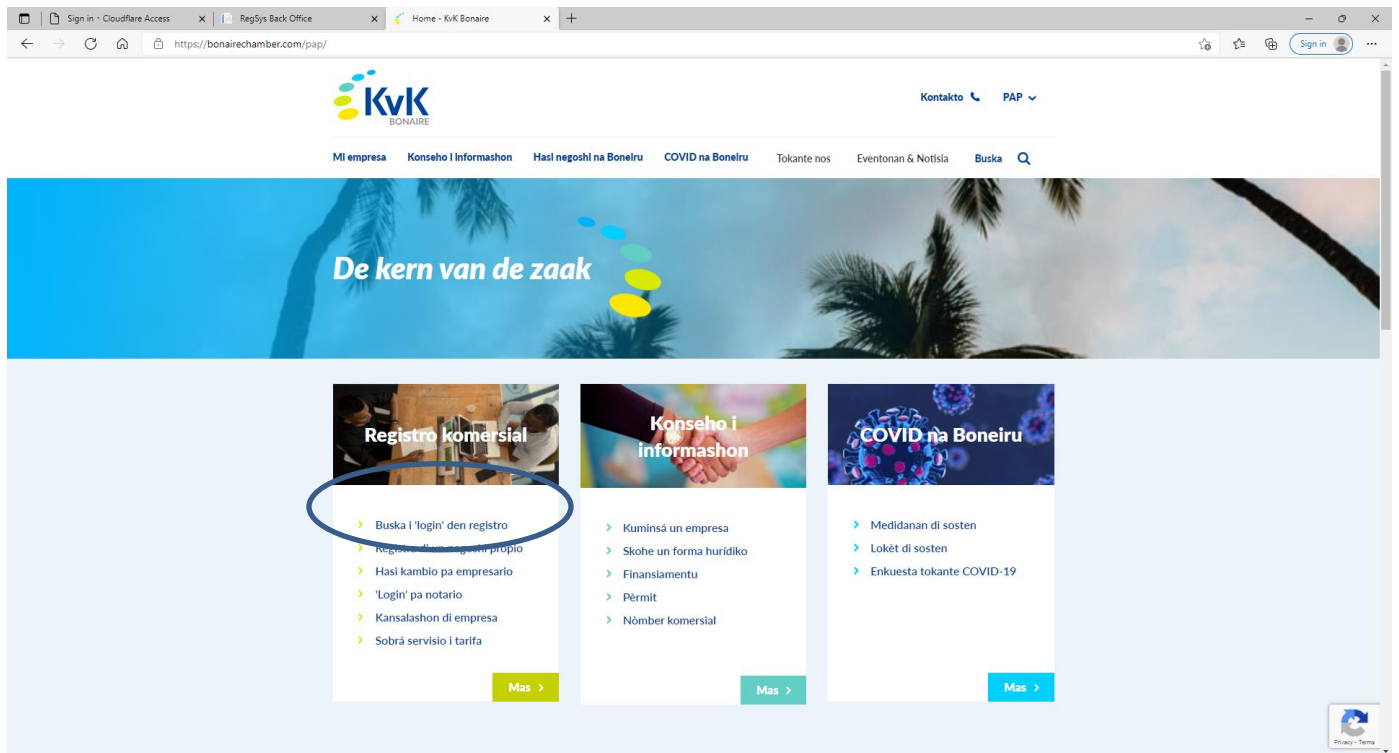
Sign in · Cloudflare Access
RegSys Back Office
Home - KvK Bonaire
https://bonairechamber.com/pap/
Sign in

KvK BONAIRE

Kontakto PAP

Mi empresa Konseho i informashon Hasi negoshi na Boneiru COVID na Boneiru Tokante nos Eventonan & Notisia Buska

De kern van de zaak

Registro komersial
Buska i 'login' den registro
Registra di un negoshi propio
Hasi kambio pa empresario
'Login' pa notario
Kansalashon di empresa
Sobrá servisio i tarifa
Mas

Konseho i informashon
Kuminsá un empresa
Skohe un forma hurídiko
Finansiamentu
Pèrmit
Nòmber komersial
Mas

COVID na Boneiru
Medidanan di sosten
Lokèt di sosten
Enkuesta tokante COVID-19
Mas

Privacy - Terms